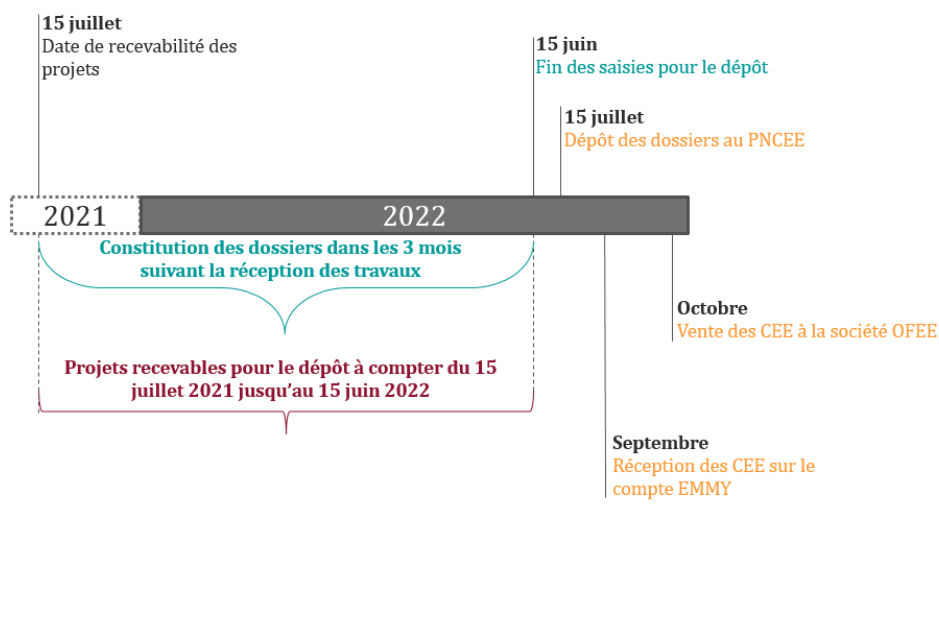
15 juillet
Date de recevabilité des projets

15 juin
Fin des saisies pour le dépôt

15 juillet
Dépôt des dossiers au PNCEE

2021

2022

Constitution des dossiers dans les 3 mois suivant la réception des travaux

Projets recevables pour le dépôt à compter du 15 juillet 2021 jusqu'au 15 juin 2022

Octobre
Vente des CEE à la société OFEE

Septembre
Réception des CEE sur le compte EMMY